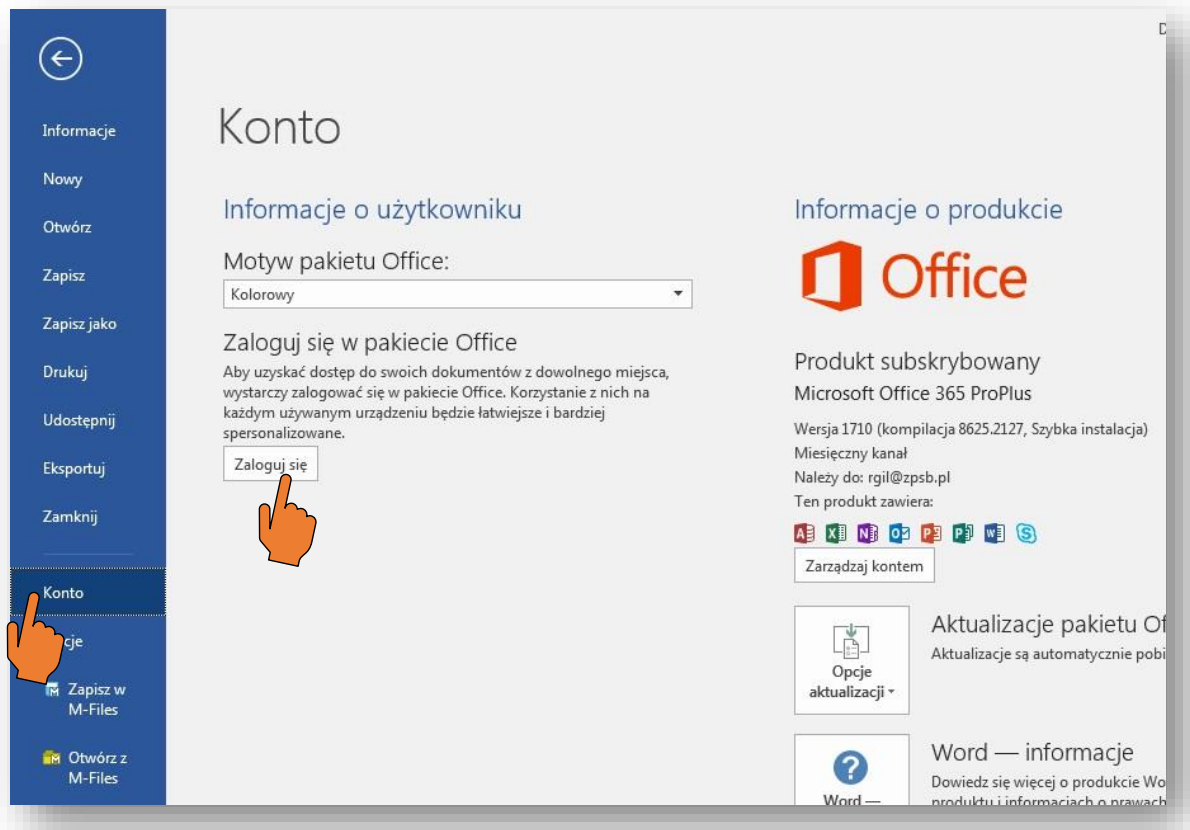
D

Informacje

Nowy

Otwórz

Zapisz

Zapisz jako

Drukuj

Udostępnij

Eksportuj

Zamknij

Konto

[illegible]cje

Zapisz w M-Files

Otwórz z M-Files

Konto

Informacje o użytkowniku

Motyw pakietu Office:

Kolorowy

Zaloguj się w pakiecie Office

Aby uzyskać dostęp do swoich dokumentów z dowolnego miejsca, wystarczy zalogować się w pakiecie Office. Korzystanie z nich na każdym używanym urządzeniu będzie łatwiejsze i bardziej spersonalizowane.

Zaloguj się

Informacje o produkcie

Office

Produkt subskrybowany

Microsoft Office 365 ProPlus

Wersja 1710 (kompilacja 8625.2127, Szybka instalacja)

Miesięczny kanał

Należy do: rgil@zpsb.pl

Ten produkt zawiera:

Zarządzaj kontem

Opcje aktualizacji

Aktualizacje pakietu Of

Aktualizacje są automatycznie pobi

Word —

Word — informacje

Dowiedz się więcej o produkcie Wo produktu i informacjach o prawach